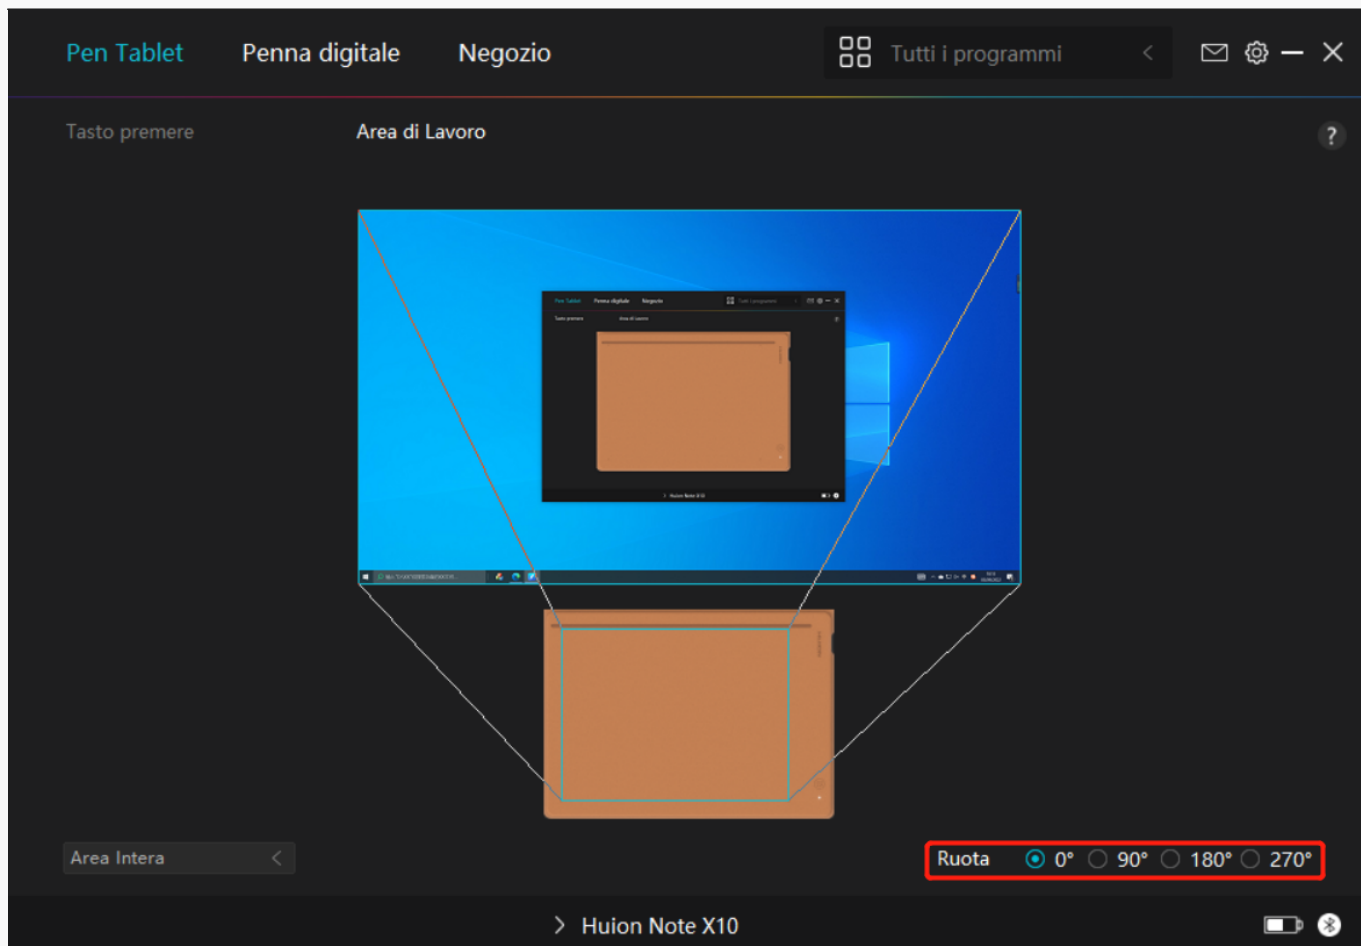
Pen Tablet Penna digitale Negozio

Tutti i programmi

Tasto premere

Area di Lavoro

?

Pen Tablet Penna digitale Negozio

Tutti i programmi

Tasto premere Area di Lavoro

Huion Note X10

Area Intera

Ruota 0° 90° 180° 270°

Huion Note X10